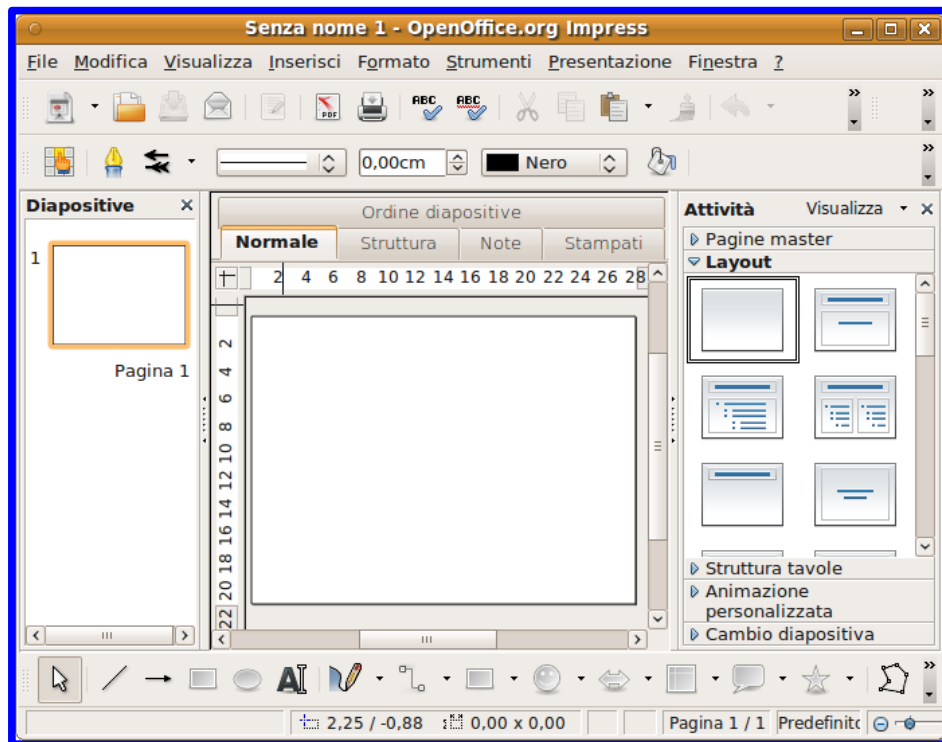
Senza nome 1 - OpenOffice.org Impress

File Modifica Visualizza Inserisci Formato Strumenti Presentazione Finestra ?

0,00cm Nero

Diapositive

1

Pagina 1

Ordine diapositive

Normale Struttura Note Stampati

2 4 6 8 10 12 14 16 18 20 22 24 26 28

2 4 6 8 10 12 14 16 18 20 22

Attività Visualizza

Pagine master

Layout

Struttura tavole

Animazione personalizzata

Cambio diapositiva

2,25 / -0,88 0,00 x 0,00 Pagina 1 / 1 Predefinito